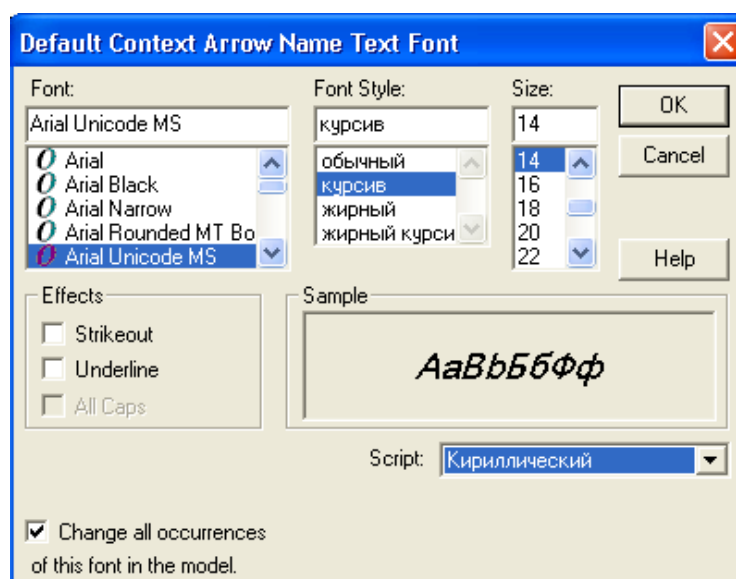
Default Context Arrow Name Text Font

Font:
Arial Unicode MS
Arial
Arial Black
Arial Narrow
Arial Rounded MT Bo
Arial Unicode MS

Font Style:
курсив
обычный
курсив
жирный
жирный курси

Size:
14
14
16
18
20
22

OK
Cancel
Help

Effects
Strikeout
Underline
All Caps

Sample
AaBbБбФф

Script: Кириллический

Change all occurrences of this font in the model.